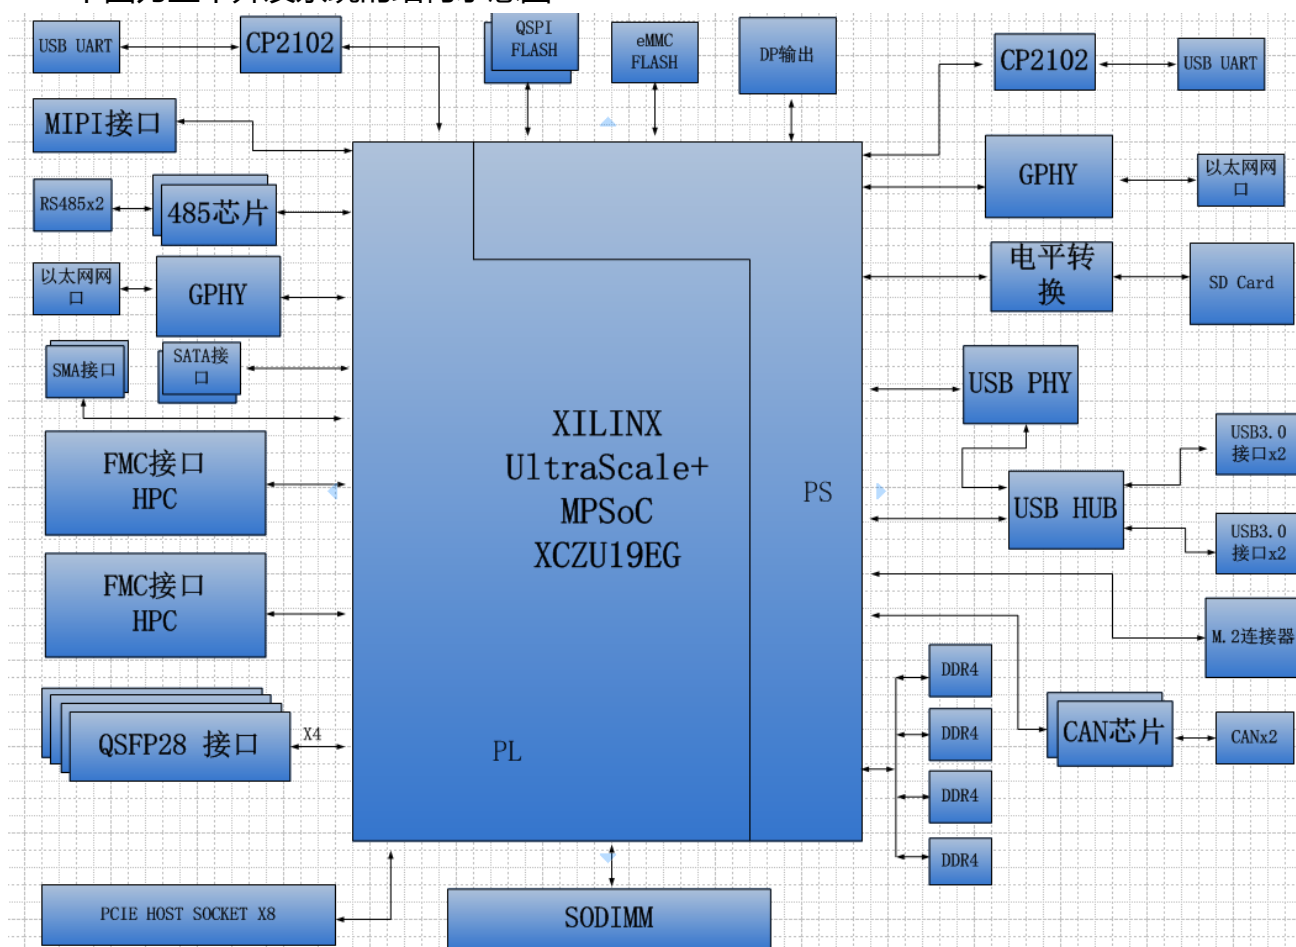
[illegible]

USB UART

CP2102

QSPI FLASH

eMMC FLASH

DP输出

CP2102

USB UART

MIPI接口

RS485x2

485芯片

GPHY

以太网网口

以太网网口

GPHY

电平转换

SD Card

SMA接口

SATA接口

USB PHY

XILINX UltraScale+ MPSoC XCZU19EG

PS

FMC接口 HPC

USB3.0 接口x2

USB HUB

USB3.0 接口x2

FMC接口 HPC

M.2连接器

DDR4

DDR4

CAN芯片

CANx2

QSFP28 接口

X4

PL

DDR4

DDR4

PCIE HOST SOCKET X8

SODIMM